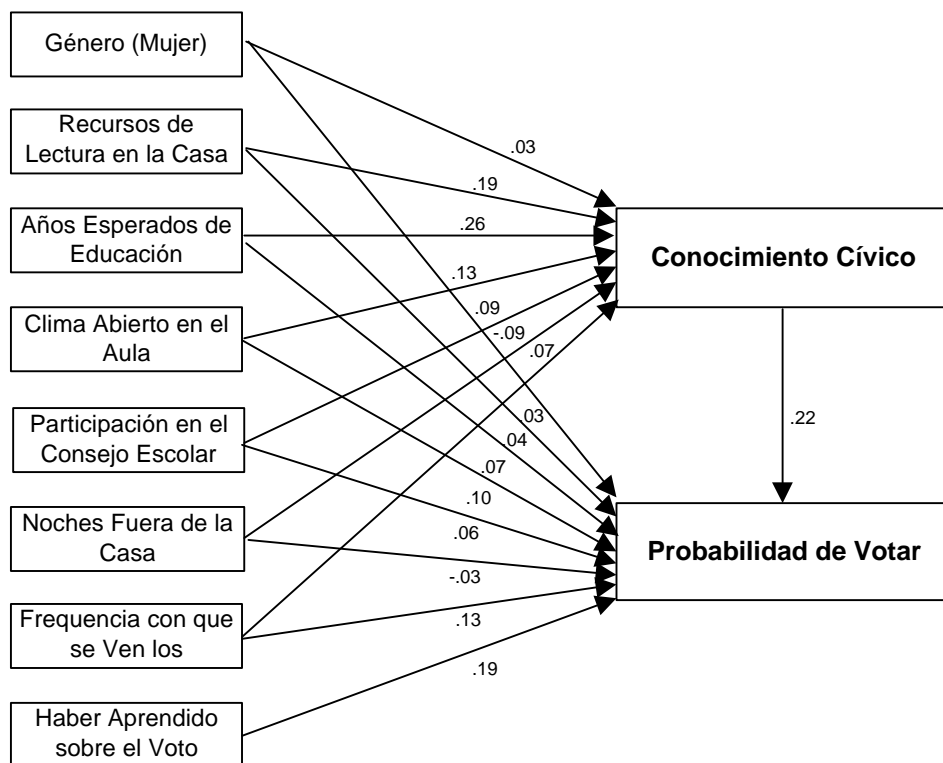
Género (Mujer)

Recursos de Lectura en la Casa

Años Esperados de Educación

Clima Abierto en el Aula

Participación en el Consejo Escolar

Noches Fuera de la Casa

Frequencia con que se Ven los

Haber Aprendido sobre el Voto

.03

.19

.26

.13

.09

-.09

.07

.03

.04

.07

.10

.06

-.03

.13

.19

Conocimiento Cívico

.22

Probabilidad de Votar